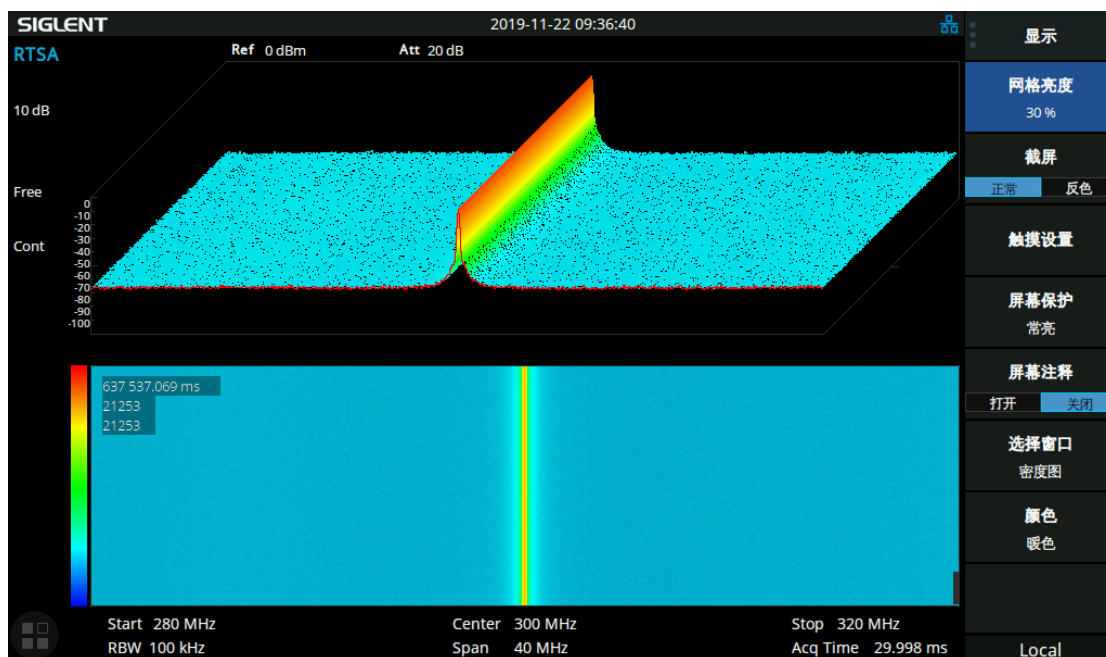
SIGLENT
2019-11-22 09:36:40
RTSA
Ref 0 dBm
Att 20 dB
10 dB
Free
Cont
0
-10
-20
-30
-40
-50
-60
-70
-80
-90
-100
637 537.069 ms
21253
21253
Start 280 MHz
RBW 100 kHz
Center 300 MHz
Span 40 MHz
Stop 320 MHz
Acq Time 29.998 ms

显示
网格亮度
30 %
截屏
正常
反色
触摸设置
屏幕保护
常亮
屏幕注释
打开
关闭
选择窗口
密度图
颜色
暖色
Local